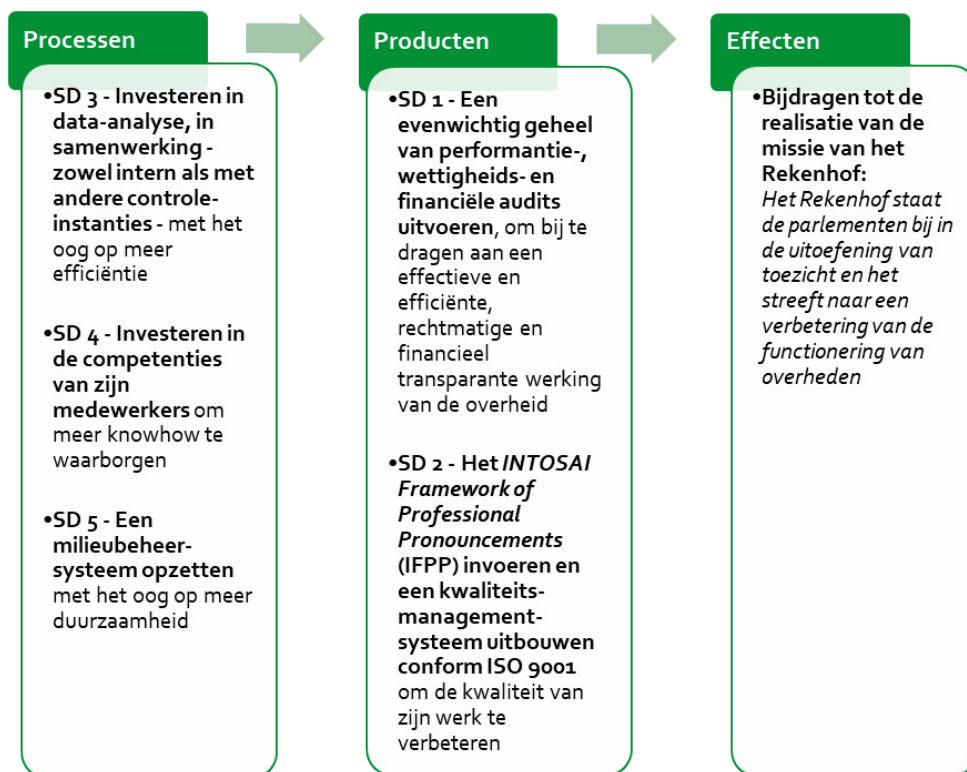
Processen

•SD 3 - Investeren in data-analyse, in samenwerking - zowel intern als met andere controle-instanties - met het oog op meer efficiëntie

•SD 4 - Investeren in de competenties van zijn medewerkers om meer knowhow te waarborgen

•SD 5 - Een milieubeheer-systeem opzetten met het oog op meer duurzaamheid

Producten

•SD 1 - Een evenwichtig geheel van performantie-, wettigheids- en financiële audits uitvoeren, om bij te dragen aan een effectieve en efficiënte, rechtmatige en financieel transparante werking van de overheid

•SD 2 - Het *INTOSAI Framework of Professional Pronouncements* (IFPP) invoeren en een kwaliteits-management-systeem uitbouwen conform ISO 9001 om de kwaliteit van zijn werk te verbeteren

Effecten

•Bijdragen tot de realisatie van de missie van het Rekenhof: *Het Rekenhof staat de parlementen bij in de uitoefening van toezicht en het streeft naar een verbetering van de functionering van overheden*